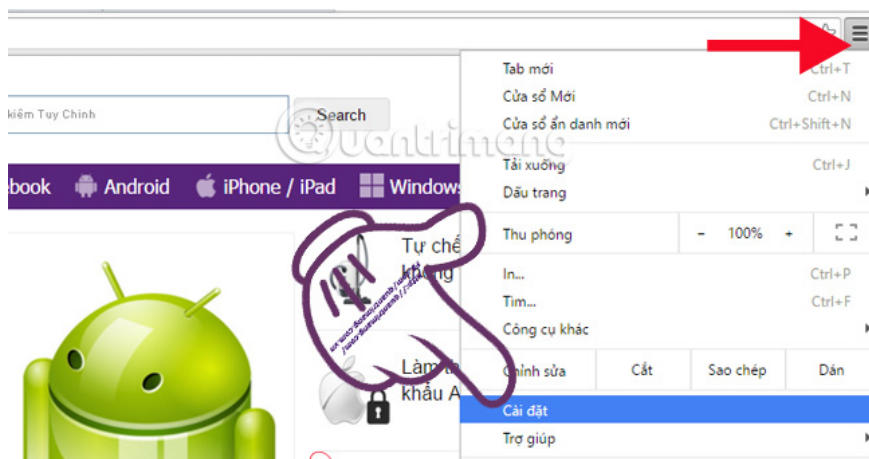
kiếm Tuy Chỉnh

Search

ebook Android iPhone / iPad Windows

Tự chế không

Làm khẩu A

Tab mới Ctrl+T
Cửa sổ Mới Ctrl+N
Cửa sổ ẩn danh mới Ctrl+Shift+N
Tải xuống Ctrl+J
Dấu trang
Thu phóng - 100% +
In... Ctrl+P
Tìm... Ctrl+F
Công cụ khác
Chỉnh sửa Cắt Sao chép Dán
Cài đặt
Trợ giúp

Quantrimang